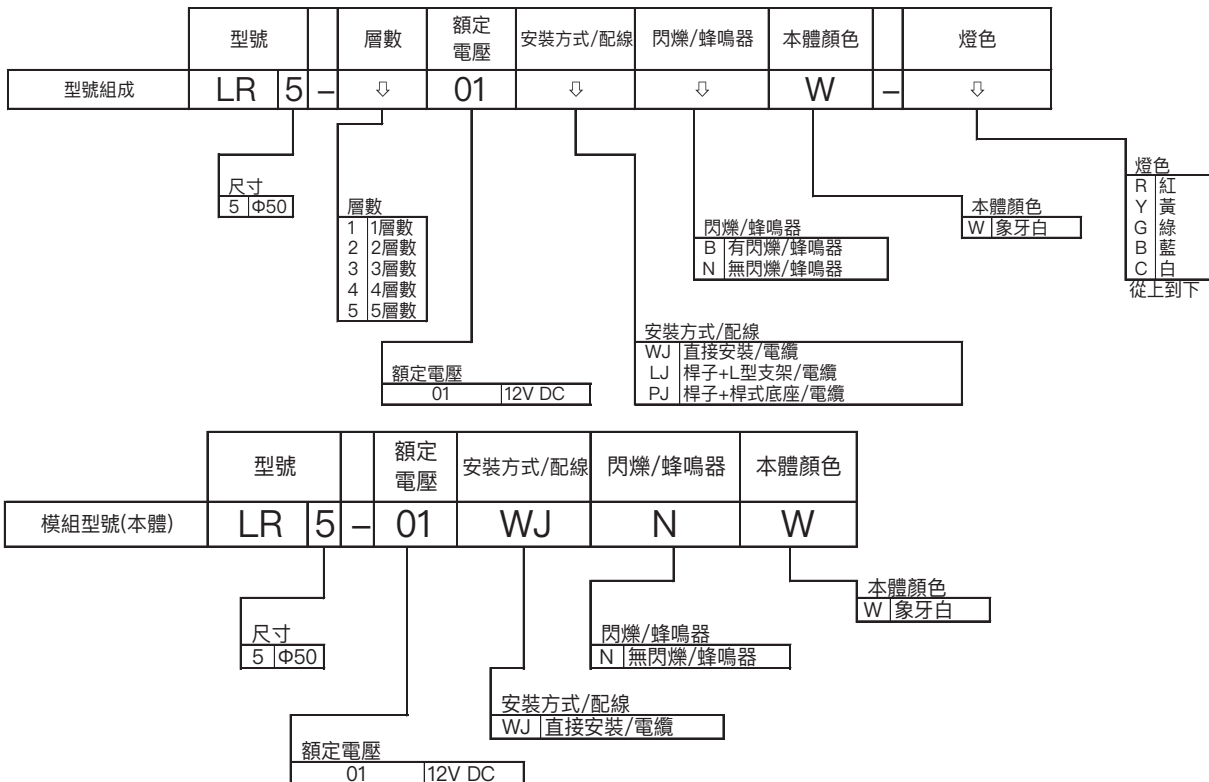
| | 型號 | | | 層數 | 額定電壓 | 安裝方式/配線 | 閃爍/蜂鳴器 | 本體顏色 | | 燈色 |
|---|---|---|---|---|---|---|---|---|---|---|
| 型號組成 | LR | 5 | – | ⇩ | 01 | ⇩ | ⇩ | W | – | ⇩ |

尺寸
| 5 | Φ50 |
|---|---|

層數
| 1 | 1層數 |
|---|---|
| 2 | 2層數 |
| 3 | 3層數 |
| 4 | 4層數 |
| 5 | 5層數 |

額定電壓
| 01 | 12V DC |
|---|---|

安裝方式/配線
| WJ | 直接安裝/電纜 |
|---|---|
| LJ | 桿子+L型支架/電纜 |
| PJ | 桿子+桿式底座/電纜 |

閃爍/蜂鳴器
| B | 有閃爍/蜂鳴器 |
|---|---|
| N | 無閃爍/蜂鳴器 |

本體顏色
| W | 象牙白 |
|---|---|

燈色
| R | 紅 |
|---|---|
| Y | 黃 |
| G | 綠 |
| B | 藍 |
| C | 白 |

從上到下

| | 型號 | | | 額定電壓 | 安裝方式/配線 | 閃爍/蜂鳴器 | 本體顏色 |
|---|---|---|---|---|---|---|---|
| 模組型號(本體) | LR | 5 | – | 01 | WJ | N | W |

本體顏色
| W | 象牙白 |
|---|---|

尺寸
| 5 | Φ50 |
|---|---|

閃爍/蜂鳴器
| N | 無閃爍/蜂鳴器 |
|---|---|

安裝方式/配線
| WJ | 直接安裝/電纜 |
|---|---|

額定電壓
| 01 | 12V DC |
|---|---|